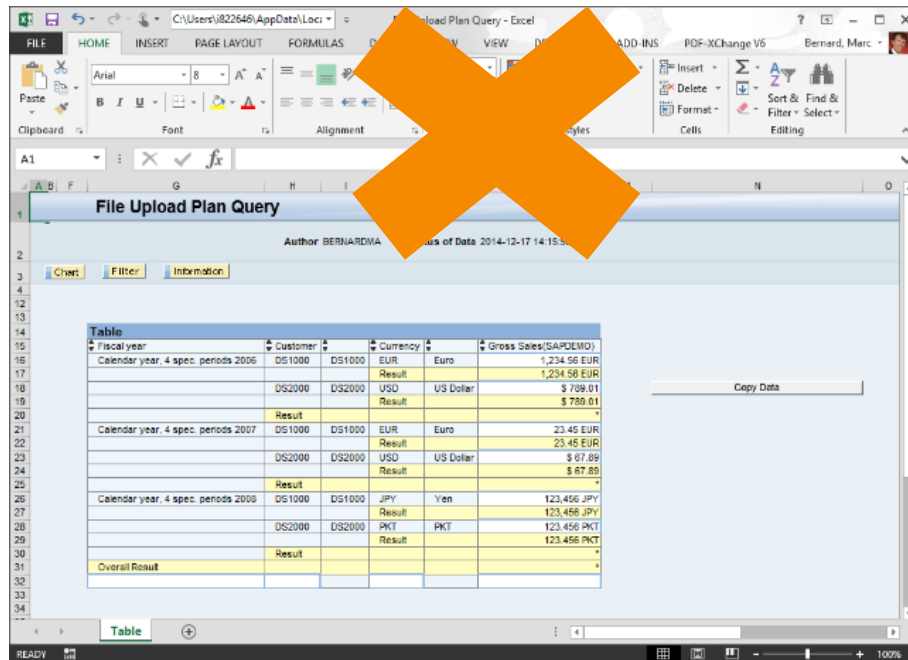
C:\Users\i822646\AppData\Loc

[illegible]pload Plan Query - Excel

? – □ ×

FILE HOME INSERT PAGE LAYOUT FORMULAS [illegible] VIEW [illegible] ADD-INS PDF-XChange V6 Bernard, Marc

Paste Arial 8 A A B I U Insert Delete Format Sort & Filter Find & Select

Clipboard Font Alignment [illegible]yles Cells Editing

A1 fx

A B F G H I N O

File Upload Plan Query

Author BERNARDMA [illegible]us of Data 2014-12-17 14:15:5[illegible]

Chart Filter Information

Table

| Fiscal year | Customer | | Currency | | Gross Sales(SAPDEMO) |
|---|---|---|---|---|---|
| Calendar year, 4 spec. periods 2006 | DS1000 | DS1000 | EUR | Euro | 1,234.56 EUR |
| | | | Result | | 1,234.56 EUR |
| | DS2000 | DS2000 | USD | US Dollar | $ 789.01 |
| | | | Result | | $ 789.01 |
| | Result | | | | * |
| Calendar year, 4 spec. periods 2007 | DS1000 | DS1000 | EUR | Euro | 23.45 EUR |
| | | | Result | | 23.45 EUR |
| | DS2000 | DS2000 | USD | US Dollar | $ 67.89 |
| | | | Result | | $ 67.89 |
| | Result | | | | * |
| Calendar year, 4 spec. periods 2008 | DS1000 | DS1000 | JPY | Yen | 123,456 JPY |
| | | | Result | | 123,456 JPY |
| | DS2000 | DS2000 | PKT | PKT | 123.456 PKT |
| | | | Result | | 123.456 PKT |
| | Result | | | | * |
| Overall Result | | | | | * |

Copy Data

Table

READY 100%